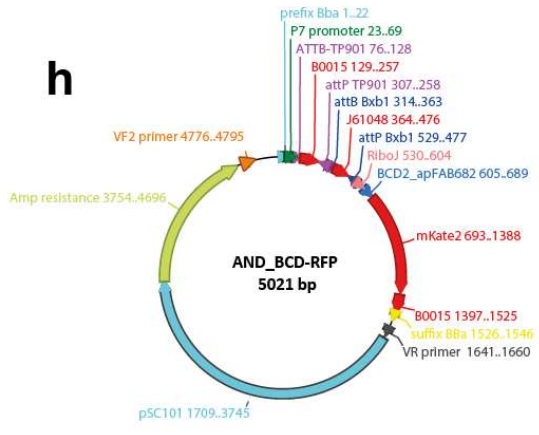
h

prefix Bba 1..22
P7 promoter 23..69
ATTB-TP901 76..128
B0015 129..257
attP TP901 307..258
attB Bxb1 314..363
J61048 364..476
attP Bxb1 529..477
RiboJ 530..604
BCD2_apFAB682 605..689
VF2 primer 4776..4795
Amp resistance 3754..4696
mKate2 693..1388
AND_BCD-RFP
5021 bp
B0015 1397..1525
suffix BBa 1526..1546
VR primer 1641..1660
pSC101 1709..3745